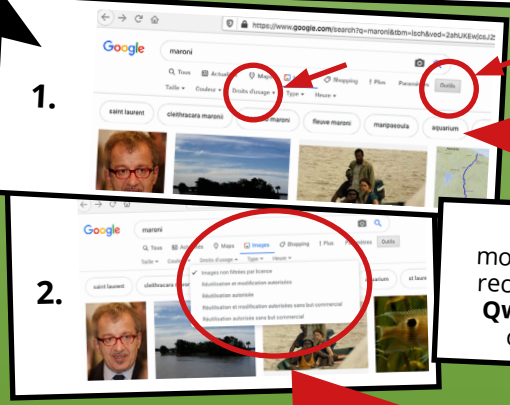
1.

https://www.google.com/search?q=maroni&tbm=isch&ved=2ahUKEwjcsJ2

Google

maroni

Tous Actual Maps Shopping Plus Paramètres Outils

Taille Couleur Droits d'usage Type Heure

saint laurent cleithracara maroni fleuve maroni maripasoula aquarium

2.

Google

maroni

Tous Actualités Maps Images Shopping Plus Paramètres Outils

Taille Couleur Droits d'usage Type Heure

saint laurent cleithracara maroni aquarium st laure

Images non filtrées par licence

Réutilisation et modification autorisées

Réutilisation autorisée

Réutilisation et modification autorisées sans but commercial

Réutilisation autorisée sans but commercial

mo
rec
Qw
c